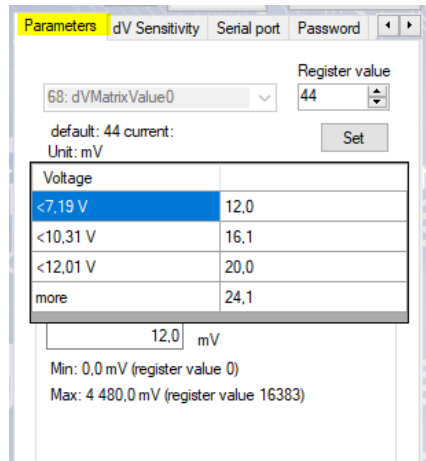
Parameters | dV Sensitivity | Serial port | Password

68: dVMatrixValue0

Register value
44

default: 44 current:
Unit: mV

Set

| Voltage | |
|---|---|
| <7,19 V | 12,0 |
| <10,31 V | 16,1 |
| <12,01 V | 20,0 |
| more | 24,1 |

12,0 mV

Min: 0,0 mV (register value 0)
Max: 4 480,0 mV (register value 16383)